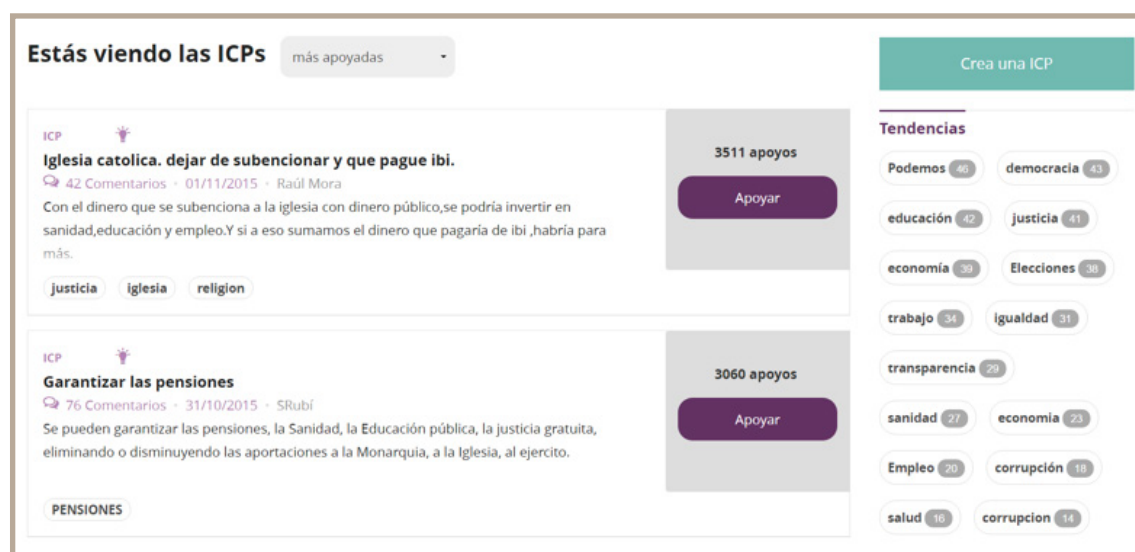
Estás viendo las ICPs más apoyadas

Crea una ICP

ICP

Iglesia catolica. dejar de subencionar y que pague ibi.

42 Comentarios • 01/11/2015 • Raúl Mora

Con el dinero que se subenciona a la iglesia con dinero público,se podría invertir en sanidad,educación y empleo.Y si a eso sumamos el dinero que pagaría de ibi ,habría para más.

justicia iglesia religion

3511 apoyos

Apoyar

ICP

Garantizar las pensiones

76 Comentarios • 31/10/2015 • SRubí

Se pueden garantizar las pensiones, la Sanidad, la Educación pública, la justicia gratuita, eliminando o disminuyendo las aportaciones a la Monarquia, a la Iglesia, al ejercito.

PENSIONES

3060 apoyos

Apoyar

Tendencias

Podemos 46
democracia 43
educación 42
justicia 41
economía 39
Elecciones 38
trabajo 34
igualdad 31
transparencia 29
sanidad 27
economia 23
Empleo 20
corrupción 18
salud 16
corrupcion 14